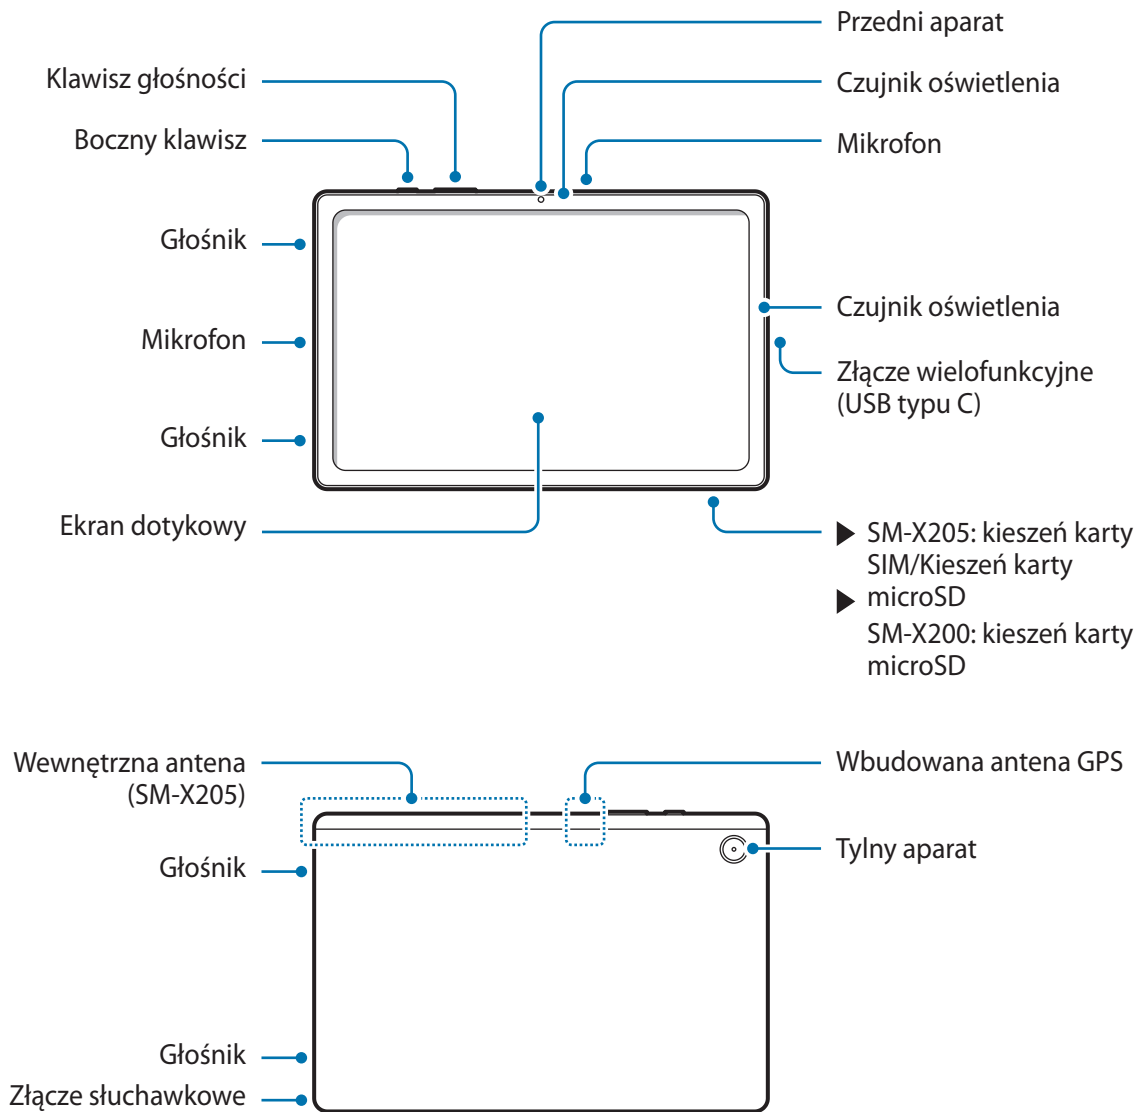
Przedni aparat

Klawisz głośności

Czujnik oświetlenia

Boczny klawisz

Mikrofon

Głośnik

Czujnik oświetlenia

Mikrofon

Złącze wielofunkcyjne (USB typu C)

Głośnik

Ekran dotykowy

▶ SM-X205: kieszeń karty SIM/Kieszeń karty microSD

▶ SM-X200: kieszeń karty microSD

Wewnętrzna antena (SM-X205)

Wbudowana antena GPS

Tylny aparat

Głośnik

Głośnik

Złącze słuchawkowe